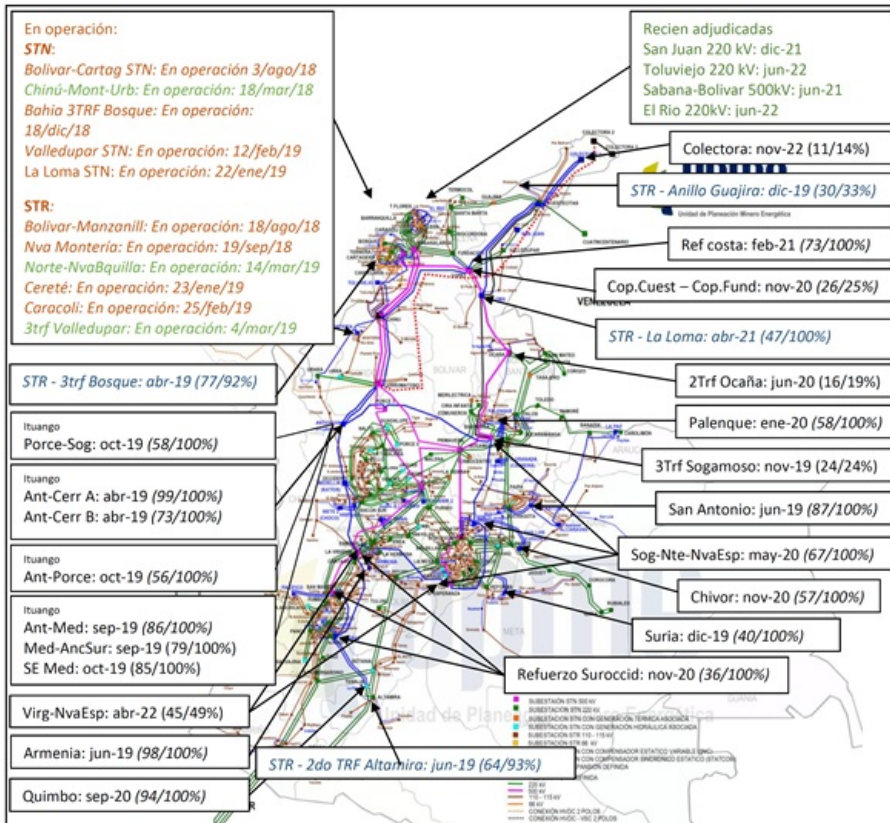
En operación:
STN:
Bolivar-Cartag STN: En operación 3/ago/18
Chinú-Mont-Urb: En operación: 18/mar/18
Bahia 3TRF Bosque: En operación: 18/dic/18
Valledupar STN: En operación: 12/feb/19
La Loma STN: En operación: 22/ene/19

STR:
Bolivar-Manzanill: En operación: 18/ago/18
Nva Montería: En operación: 19/sep/18
Norte-NvaBquilla: En operación: 14/mar/19
Cereté: En operación: 23/ene/19
Caracolí: En operación: 25/feb/19
3trf Valledupar: En operación: 4/mar/19

Recien adjudicadas
San Juan 220 kV: dic-21
Toluviejo 220 kV: jun-22
Sabana-Bolivar 500kV: jun-21
El Rio 220kV: jun-22

Colectora: nov-22 (11/14%)

STR - Anillo Guajira: dic-19 (30/33%)

Unidad de Planeación Minero Energética

Ref costa: feb-21 (73/100%)

Cop.Cuest – Cop.Fund: nov-20 (26/25%)

VENEZUELA

STR - La Loma: abr-21 (47/100%)

STR - 3trf Bosque: abr-19 (77/92%)

2Trf Ocaña: jun-20 (16/19%)

Ituango
Porce-Sog: oct-19 (58/100%)

Palenque: ene-20 (58/100%)

3Trf Sogamoso: nov-19 (24/24%)

Ituango
Ant-Cerr A: abr-19 (99/100%)
Ant-Cerr B: abr-19 (73/100%)

San Antonio: jun-19 (87/100%)

Sog-Nte-NvaEsp: may-20 (67/100%)

Ituango
Ant-Porce: oct-19 (56/100%)

Chivor: nov-20 (57/100%)

Ituango
Ant-Med: sep-19 (86/100%)
Med-AncSur: sep-19 (79/100%)
SE Med: oct-19 (85/100%)

Suria: dic-19 (40/100%)

Refuerzo Suroccid: nov-20 (36/100%)

Virg-NvaEsp: abr-22 (45/49%)

Armenia: jun-19 (98/100%)

STR - 2do TRF Altamira: jun-19 (64/93%)

Quimbo: sep-20 (94/100%)

SUBESTACION STN 500 kV
SUBESTACION STN 220 kV
SUBESTACION STN CON GENERACION TERMICA ASOCIADA
SUBESTACION STN CON GENERACION HIDRAULICA ASOCIADA
SUBESTACION STR 110 - 115 kV
SUBESTACION STR 66 kV
220 kV
500 kV
110 - 115 kV
66 kV
CONEXIÓN HVDC 2 POLOS